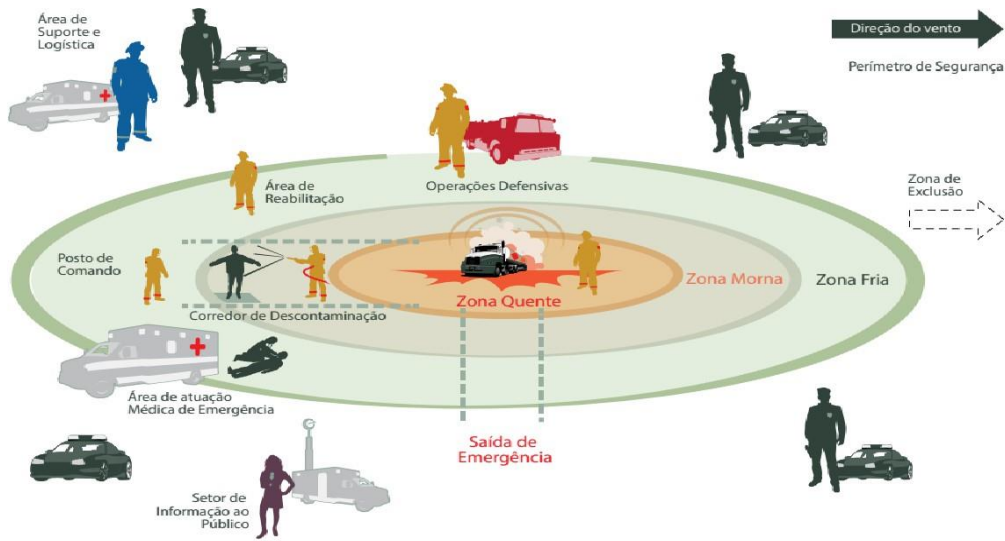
Área de Suporte e Logística

Direção do vento

Perímetro de Segurança

Área de Reabilitação

Operações Defensivas

Zona de Exclusão

Posto de Comando

Zona Morna

Zona Fria

Zona Quente

Corredor de Descontaminação

Área de atuação Médica de Emergência

Saída de Emergência

Setor de Informação ao Público